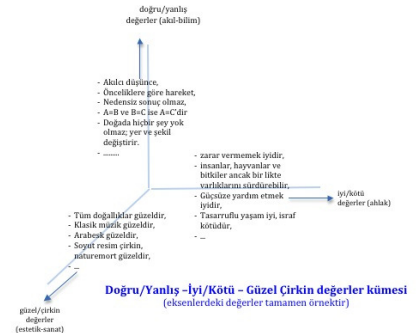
doğru/yanlış
değerler (akıl-bilim)

- Akılcı düşünce,
- Önceliklere göre hareket,
- Nedensiz sonuç olmaz,
- A=B ve B=C ise A=C'dir
- Doğada hiçbir şey yok olmaz; yer ve şekil değiştirir.
- ........

- zarar vermemek iyidir,
- insanlar, hayvanlar ve bitkiler ancak bir likte varlıklarını sürdürebilir,
- Güçsüze yardım etmek iyidir,
- Tasarruflu yaşam iyi, israf kötüdür,
- ...

iyi/kötü
değerler (ahlak)

- Tüm doğallıklar güzeldir,
- Klasik müzik güzeldir,
- Arabesk güzeldir,
- Soyut resim çirkin, natüremort güzeldir,
- ...

güzel/çirkin
değerler
(estetik-sanat)

Doğru/Yanlış –İyi/Kötü – Güzel Çirkin değerler kümesi
(eksenlerdeki değerler tamamen örnektir)